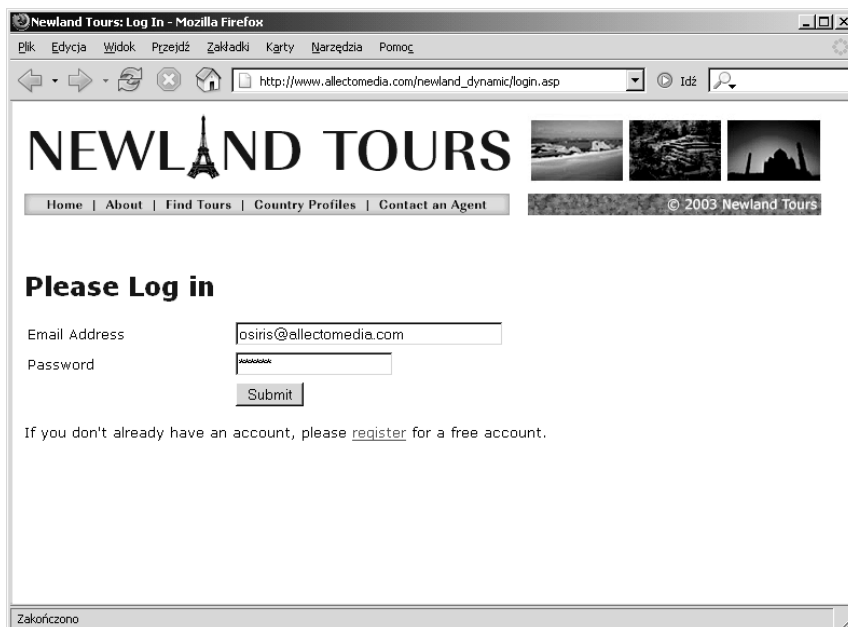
Newland Tours: Log In - Mozilla Firefox

Plik Edycja Widok Przejdź Zakładki Karty Narzędzia Pomoc

http://www.allectomedia.com/newland_dynamic/login.asp

Idź

NEWLAND TOURS

Home | About | Find Tours | Country Profiles | Contact an Agent

© 2003 Newland Tours

Please Log in

Email Address osiris@allectomedia.com

Password ******

Submit

If you don't already have an account, please register for a free account.

Zakończono